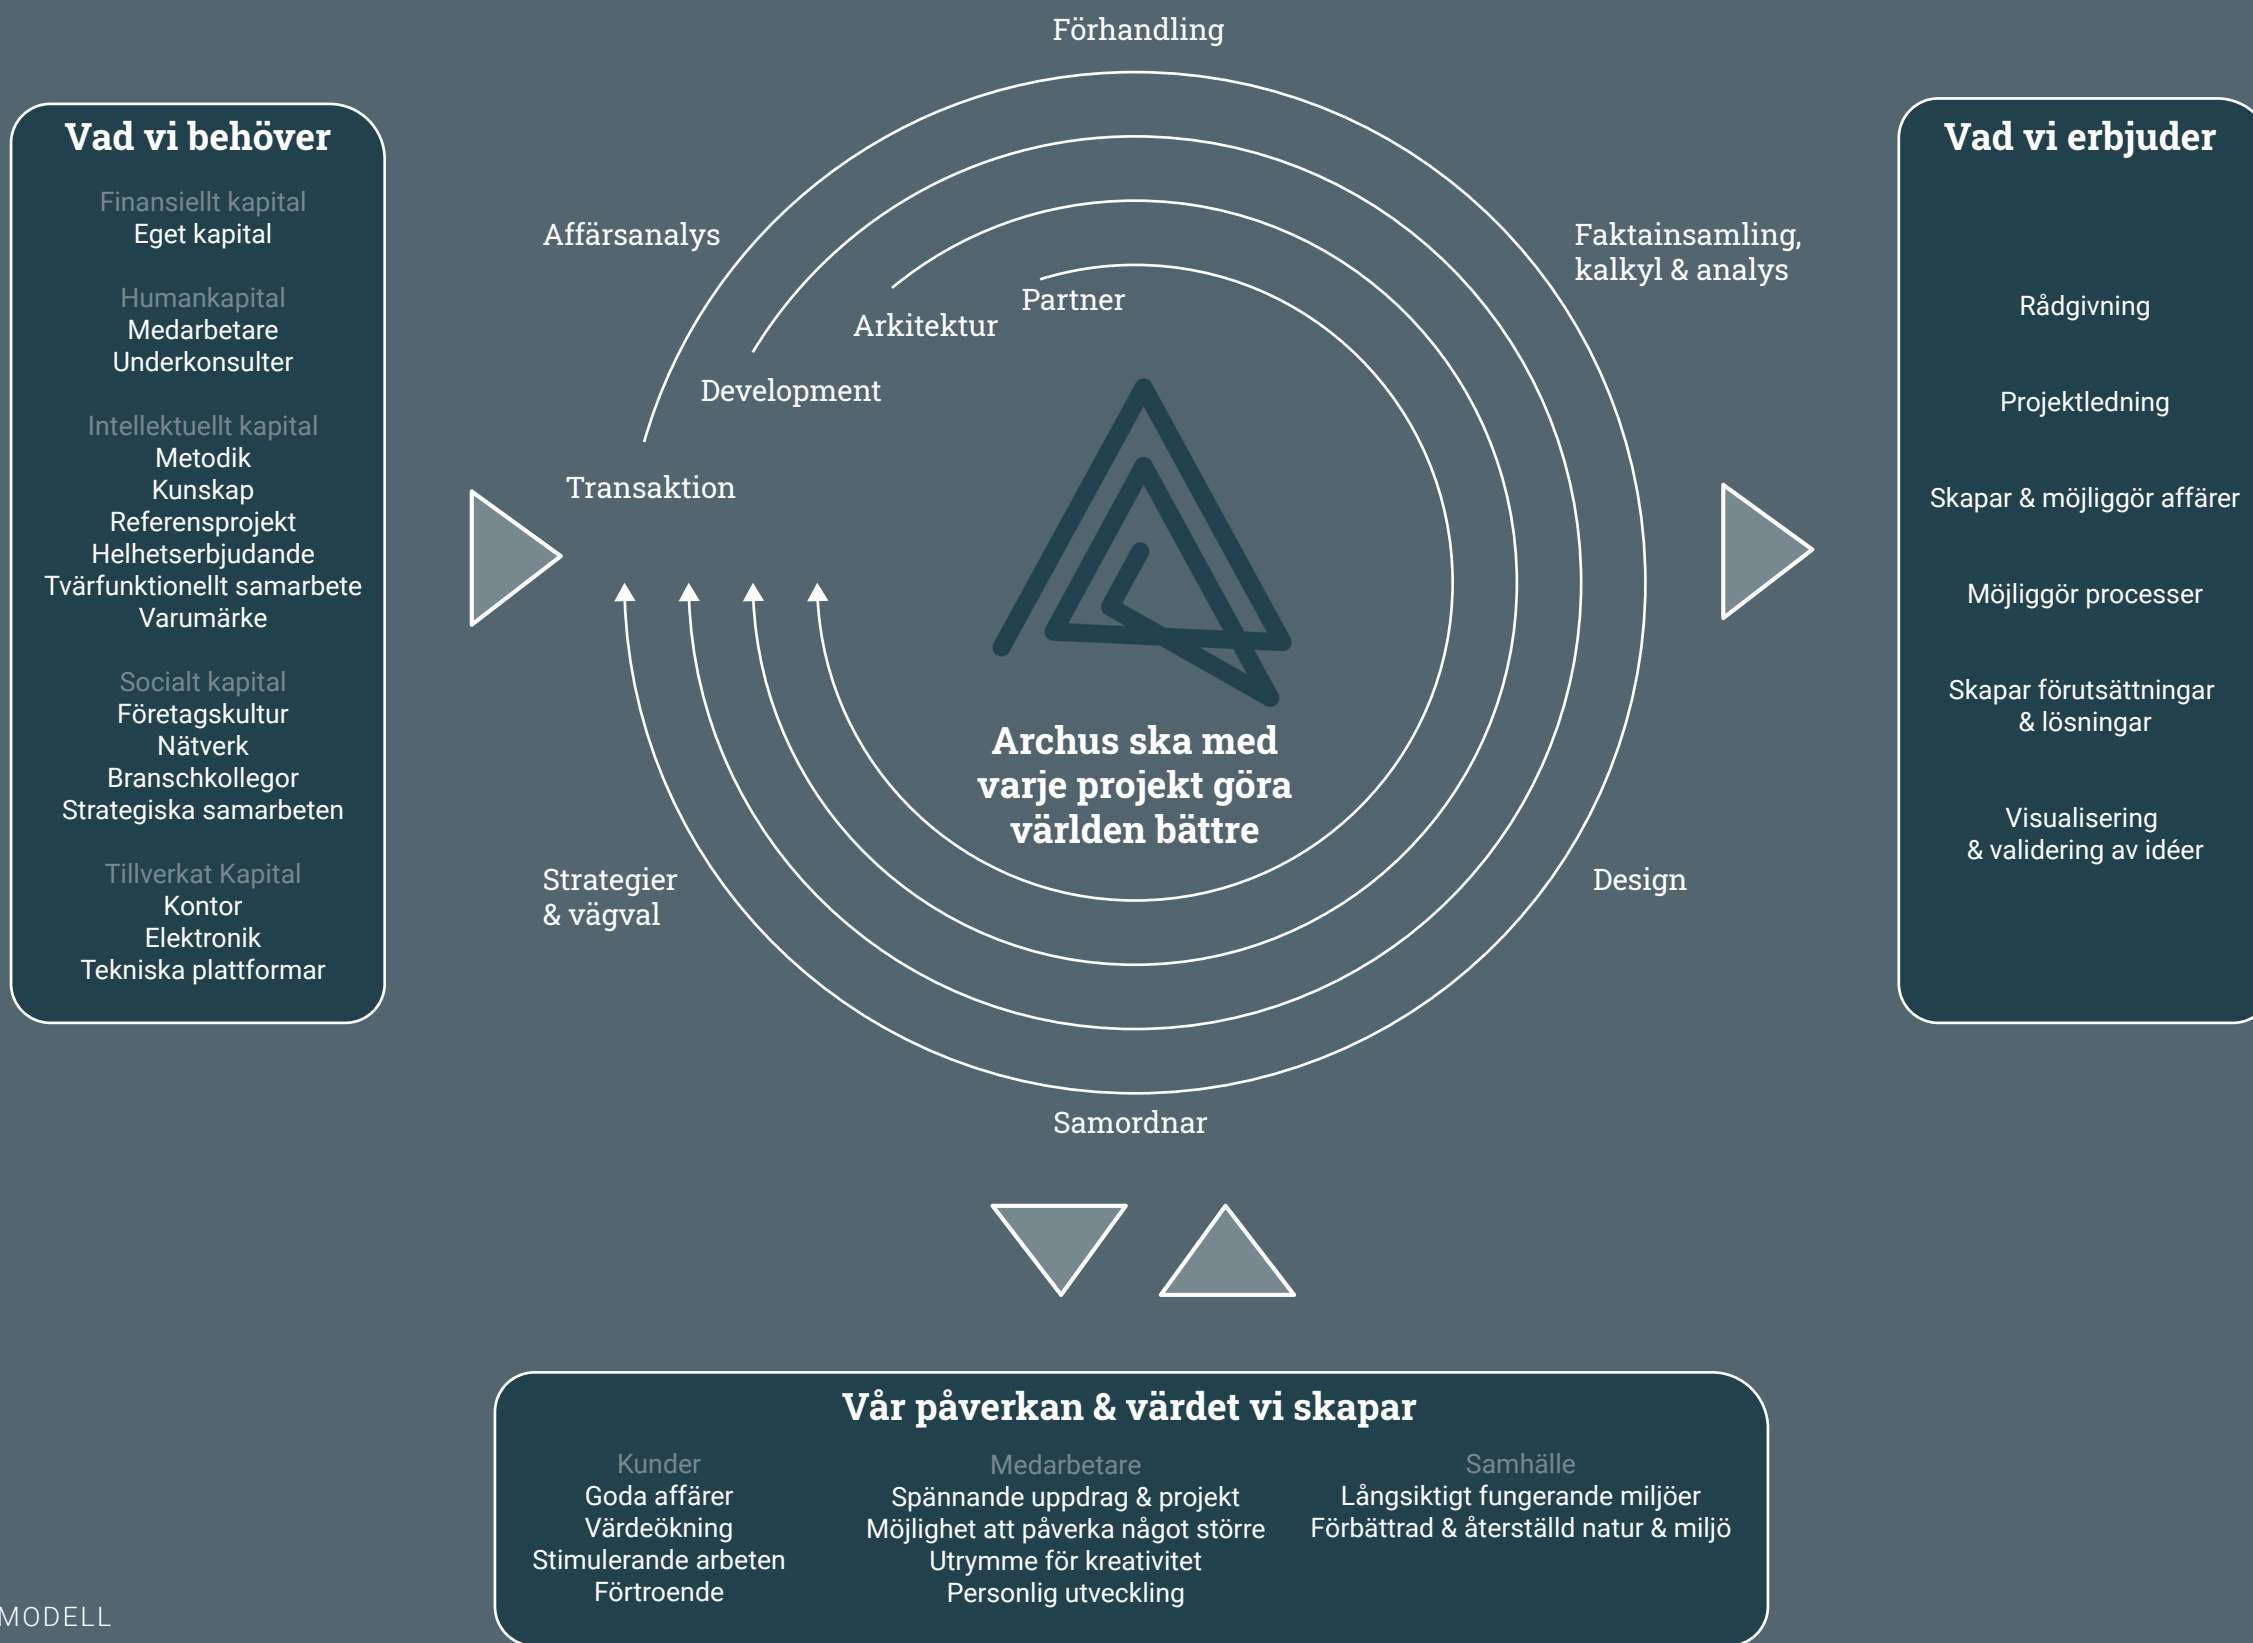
Förhandling

Vad vi behöver

Finansiellt kapital
Eget kapital

Humankapital
Medarbetare
Underkonsulter

Intellektuellt kapital
Metodik
Kunskap
Referensprojekt
Helhetserbjudande
Tvärfunktionellt samarbete
Varumärke

Socialt kapital
Företagskultur
Nätverk
Branschkollegor
Strategiska samarbeten

Tillverkat Kapital
Kontor
Elektronik
Tekniska plattformar

Affärsanalys

Faktainsamling, kalkyl & analys

Partner

Arkitektur

Development

Transaktion

Archus ska med varje projekt göra världen bättre

Strategier & vägval

Design

Samordnar

Vad vi erbjuder

Rådgivning

Projektledning

Skapar & möjliggör affärer

Möjliggör processer

Skapar förutsättningar & lösningar

Visualisering & validering av idéer

Vår påverkan & värdet vi skapar

Kunder
Goda affärer
Värdeökning
Stimulerande arbeten
Förtroende

Medarbetare
Spännande uppdrag & projekt
Möjlighet att påverka något större
Utrymme för kreativitet
Personlig utveckling

Samhälle
Långsiktigt fungerande miljöer
Förbättrad & återställd natur & miljö

MODELL